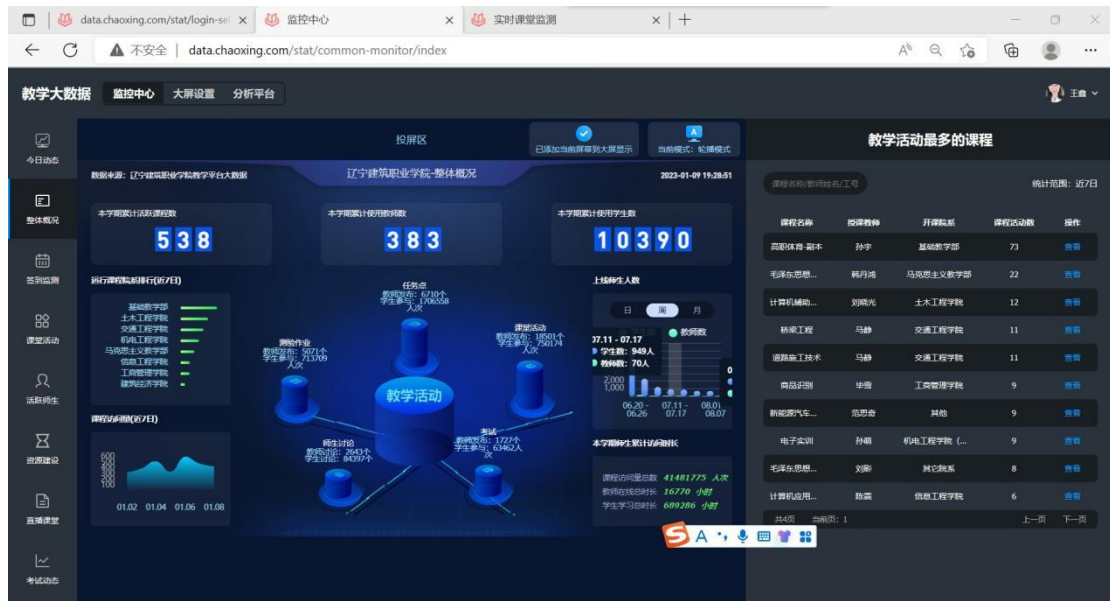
data.chaoxing.com/stat/login-se ×   监控中心 ×   实时课堂监测 ×   +

← C   ▲ 不安全 | data.chaoxing.com/stat/common-monitor/index

教学大数据   监控中心   大屏设置   分析平台   王鑫

今日动态
整体概况
签到监测
课堂活动
活跃师生
资源建设
直播课堂
考试动态

投屏区   已添加当前屏幕到大屏显示   当前模式：轮播模式

数据来源：辽宁建筑职业学院教学平台大数据   辽宁建筑职业学院-整体概况   2023-01-09 19:28:51

本学期累计活跃课程数   538
本学期累计使用教师数   383
本学期累计使用学生数   10390

运行课程院系排行(近7日)
基础教学部
土木工程学院
交通工程学院
机电工程学院
马克思主义教学部
信息工程学院
工商管理学院
建筑经济学院

任务点
教师发布：6710个
学生参与：1706558 人次

测验作业
教师发布：5071个
学生参与：713709 人次

课堂活动
教师发布：18501个
学生参与：750174 人次

教学活动

师生讨论
教师讨论：2643个
学生讨论：84397个

考试
教师发布：1727个
学生参与：63462人次

课程访问量(近7日)
600
500
400
300
01.02 01.04 01.06 01.08

上线师生人数
日 周 月
教师数
07.11 - 07.17
学生数：949人
教师数：70人
2,000
1,000
0
06.20 - 06.26   07.11 - 07.17   08.01 - 08.07

本学期师生累计访问时长
课程访问量总数 41481775 人次
教师在线总时长 16770 小时
学生学习总时长 689286 小时

教学活动最多的课程
课程名称/教师姓名/工号   统计范围：近7日

| 课程名称 | 授课教师 | 开课院系 | 课程活动数 | 操作 |
|---|---|---|---|---|
| 高职体育-副本 | 孙宇 | 基础教学部 | 73 | 查看 |
| 毛泽东思想... | 韩丹鸿 | 马克思主义教学部 | 22 | 查看 |
| 计算机辅助... | 刘晓光 | 土木工程学院 | 12 | 查看 |
| 桥梁工程 | 马静 | 交通工程学院 | 11 | 查看 |
| 道路施工技术 | 马静 | 交通工程学院 | 11 | 查看 |
| 商品识别 | 毕蕾 | 工商管理学院 | 9 | 查看 |
| 新能源汽车... | 范思奇 | 其他 | 9 | 查看 |
| 电子实训 | 孙萌 | 机电工程学院（... | 9 | 查看 |
| 毛泽东思想... | 刘影 | 其它院系 | 8 | 查看 |
| 计算机应用... | 陈震 | 信息工程学院 | 6 | 查看 |

共4页   当前页：1   上一页   下一页